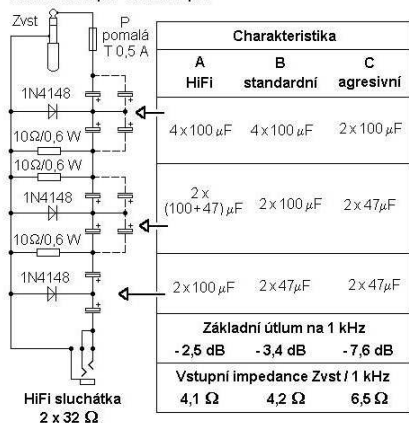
Zvst

P pomalá T 0,5 A

1N4148

10Ω/0,6 W

10Ω/0,6 W

1N4148

10Ω/0,6 W

1N4148

HiFi sluchátka $2 \times 32\ \Omega$

| Charakteristika | | |
|---|---|---|
| A HiFi | B standardní | C agresivní |
| $4 \times 100\ \mu F$ | $4 \times 100\ \mu F$ | $2 \times 100\ \mu F$ |
| $2 \times (100+47)\ \mu F$ | $2 \times 100\ \mu F$ | $2 \times 47\ \mu F$ |
| $2 \times 100\ \mu F$ | $2 \times 47\ \mu F$ | $2 \times 47\ \mu F$ |
| Základní útlum na 1 kHz | | |
| -2,5 dB | -3,4 dB | -7,6 dB |
| Vstupní impedance Zvst / 1 kHz | | |
| 4,1 Ω | 4,2 Ω | 6,5 Ω |